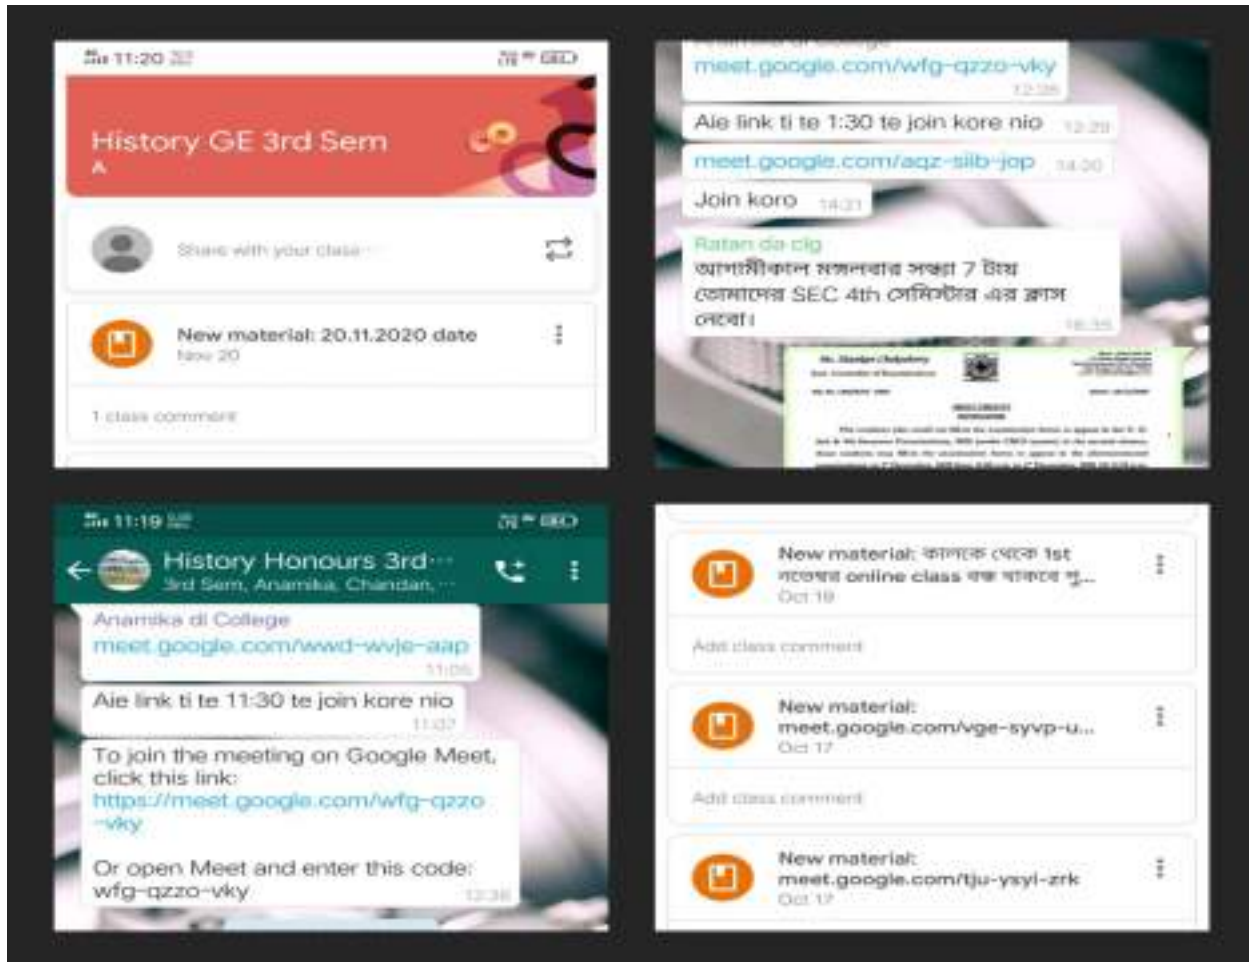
11:20

History GE 3rd Sem
A

Share with your class...

New material: 20.11.2020 date
Nov 20

1 class comment

meet.google.com/wfg-qzzo-vky
12:26

Aie link ti te 1:30 te join kore nio 12:29

meet.google.com/aqz-siib-jop 14:20

Join koro 14:21

Ratan da clg
আগামীকাল মঙ্গলবার সন্ধ্যা 7 টায় তোমাদের SEC 4th সেমিস্টার এর ক্লাস নেবো।
16:35

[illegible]

11:19

History Honours 3rd...
3rd Sem, Anamika, Chandan, ...

Anamika di College
meet.google.com/wwd-wvje-aap
11:06

Aie link ti te 11:30 te join kore nio
11:07

To join the meeting on Google Meet, click this link:
https://meet.google.com/wfg-qzzo-vky

Or open Meet and enter this code:
wfg-qzzo-vky
12:26

New material: কালকে থেকে 1st নভেম্বর online class বন্ধ থাকবে পু...
Oct 19

Add class comment

New material: meet.google.com/vge-syvp-u...
Oct 17

Add class comment

New material: meet.google.com/tju-ysyi-zrk
Oct 17